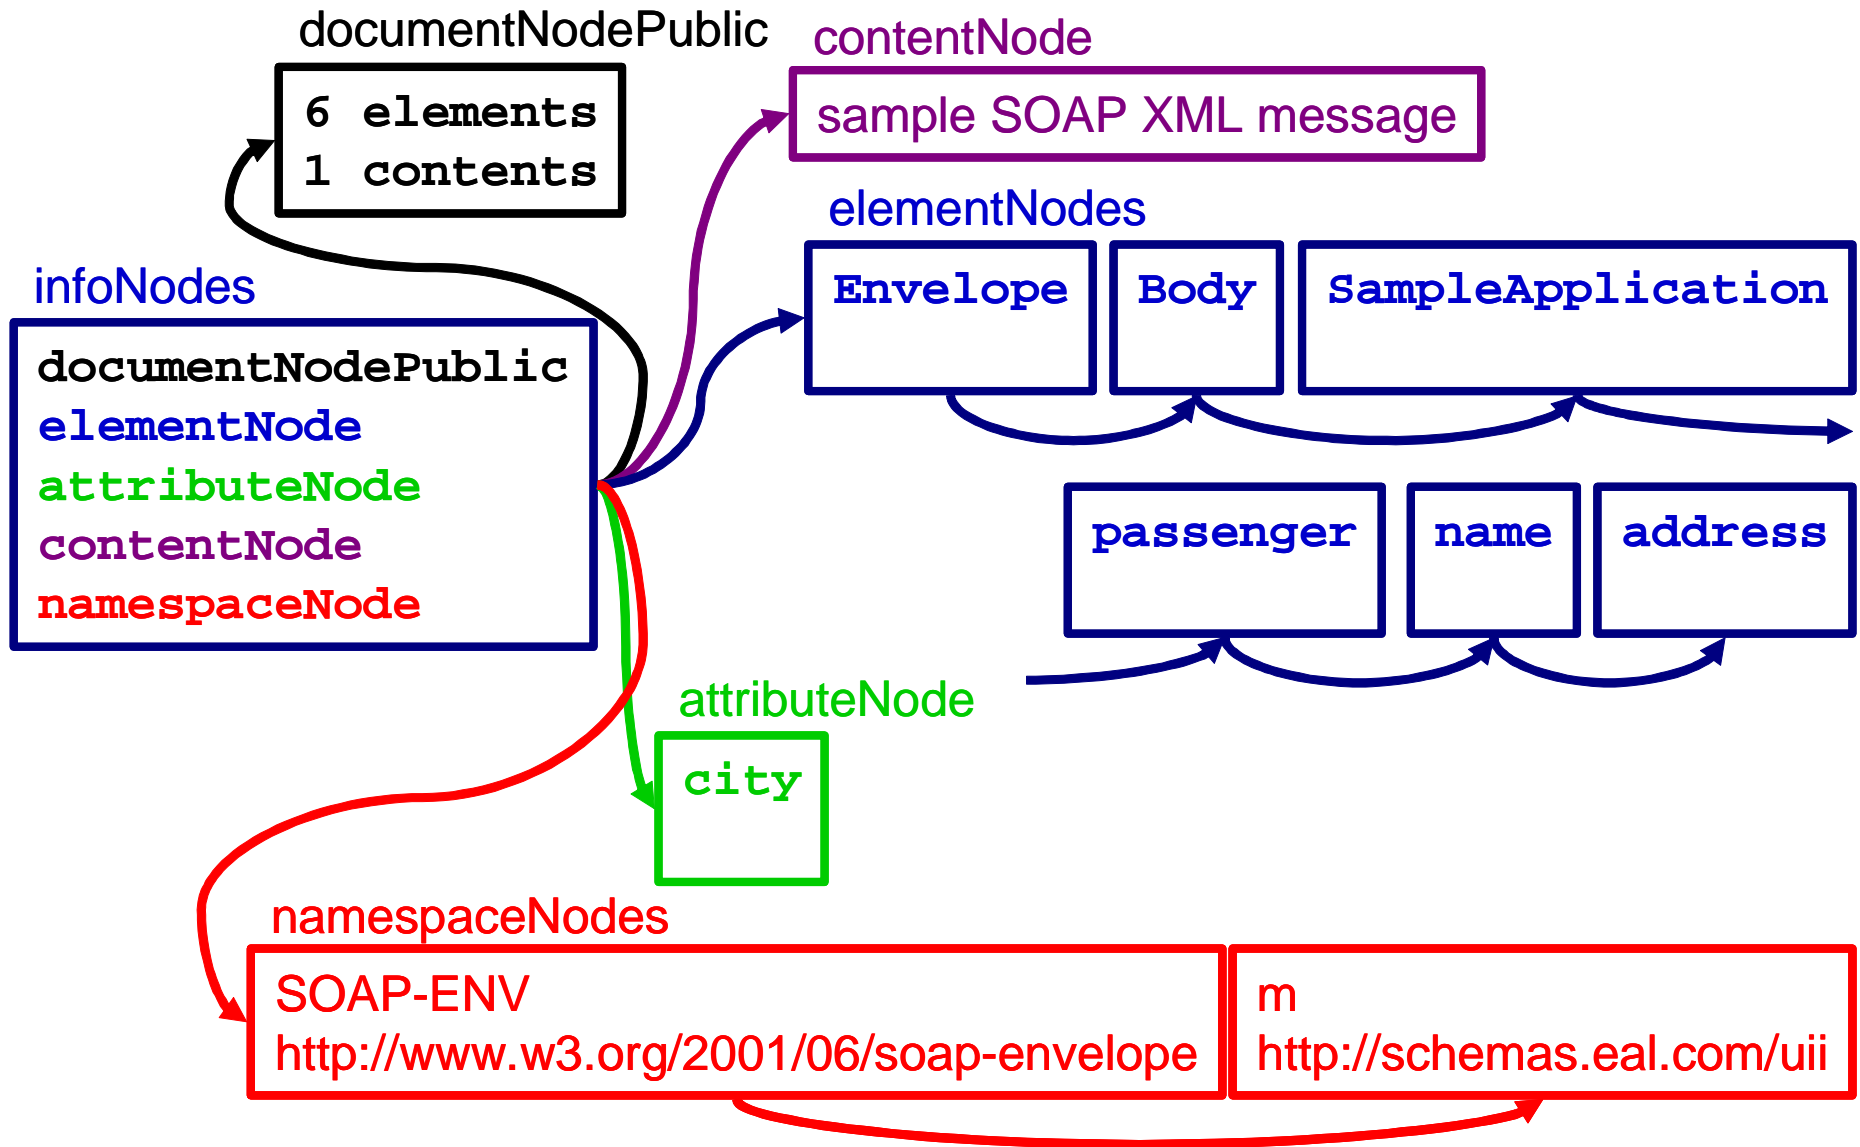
documentNodePublic

6 elements
1 contents

contentNode

sample SOAP XML message

elementNodes

Envelope

Body

SampleApplication

infoNodes

documentNodePublic
elementNode
attributeNode
contentNode
namespaceNode

passenger

name

address

attributeNode

city

namespaceNodes

SOAP-ENV
http://www.w3.org/2001/06/soap-envelope

m
http://schemas.eal.com/uii